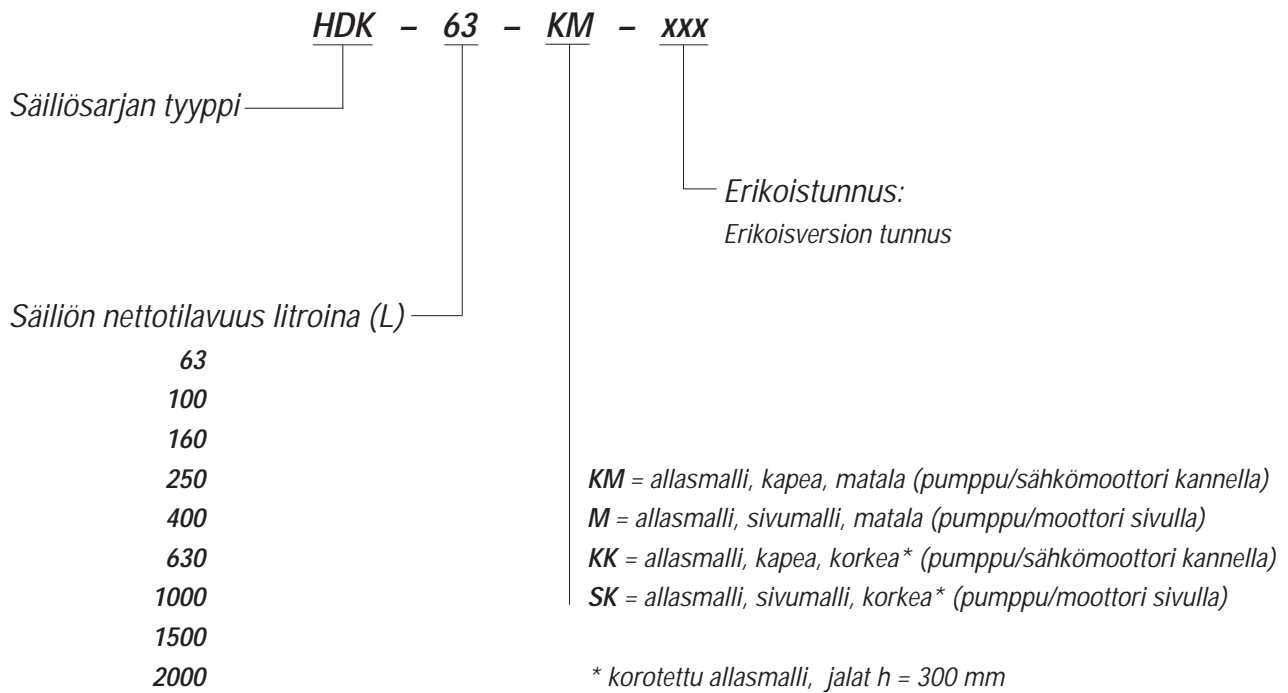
HDK – 63 – KM – xxx

Säiliösarjan tyyppi

Erikoistunnus:
Erikoisversion tunnus

Säiliön nettotilavuus litroina (L)

63
100
160
250
400
630
1000
1500
2000

KM = allasmalli, kapea, matala (pumppu/sähkömoottori kannella)
M = allasmalli, sivumalli, matala (pumppu/moottori sivulla)
KK = allasmalli, kapea, korkea* (pumppu/sähkömoottori kannella)
SK = allasmalli, sivumalli, korkea* (pumppu/moottori sivulla)

* korotettu allasmalli, jalat h = 300 mm